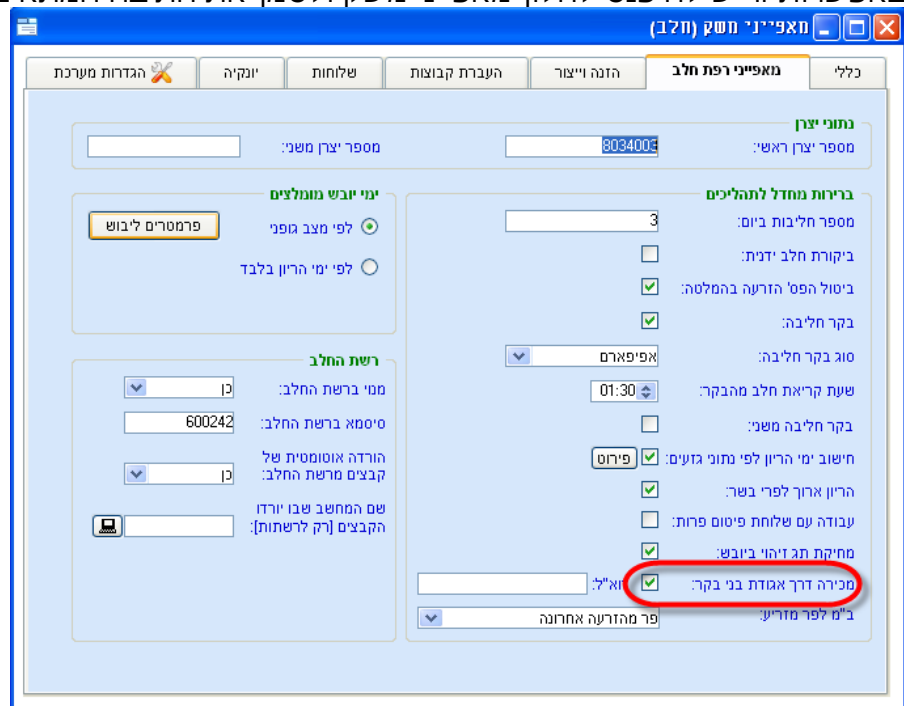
מאפייני משק (חלב)

כללי | מאפייני רפת חלב | הזנה וייצור | העברת קבוצות | שלוחות | יונקיה | הגדרות מערכת

נתוני יצרן
מספר יצרן ראשי: 8034003
מספר יצרן משני:

ברירות מחדל לתהליכים
מספר חליבות ביום: 3
ביקורת חלב ידנית:
ביטול הפס' הזרעה בהמלטה:
בקר חליבה:
סוג בקר חליבה: אפיפארם
שעת קריאת חלב מהבקר: 01:30
בקר חליבה משני:
חישוב ימי הריון לפי נתוני גזעים: פירוט
הריון ארוך לפרי בשר:
עבודה עם שלוחת פיטום פרות:
מחיקת תג זיהוי ביובש:
מכירה דרך אגודת בני בקר: דוא"ל:
ב"מ לפר מזריע: פר מהזרעה אחרונה

ימי יובש מומלצים
לפי מצב גופני
לפי ימי הריון בלבד
פרמטרים ליבוש

רשת החלב
מנוי ברשת החלב: כן
סיסמא ברשת החלב: 600242
הורדה אוטומטית של קבצים מרשת החלב: כן
שם המחשב שבו יורדו הקבצים [רק לרשתות]: